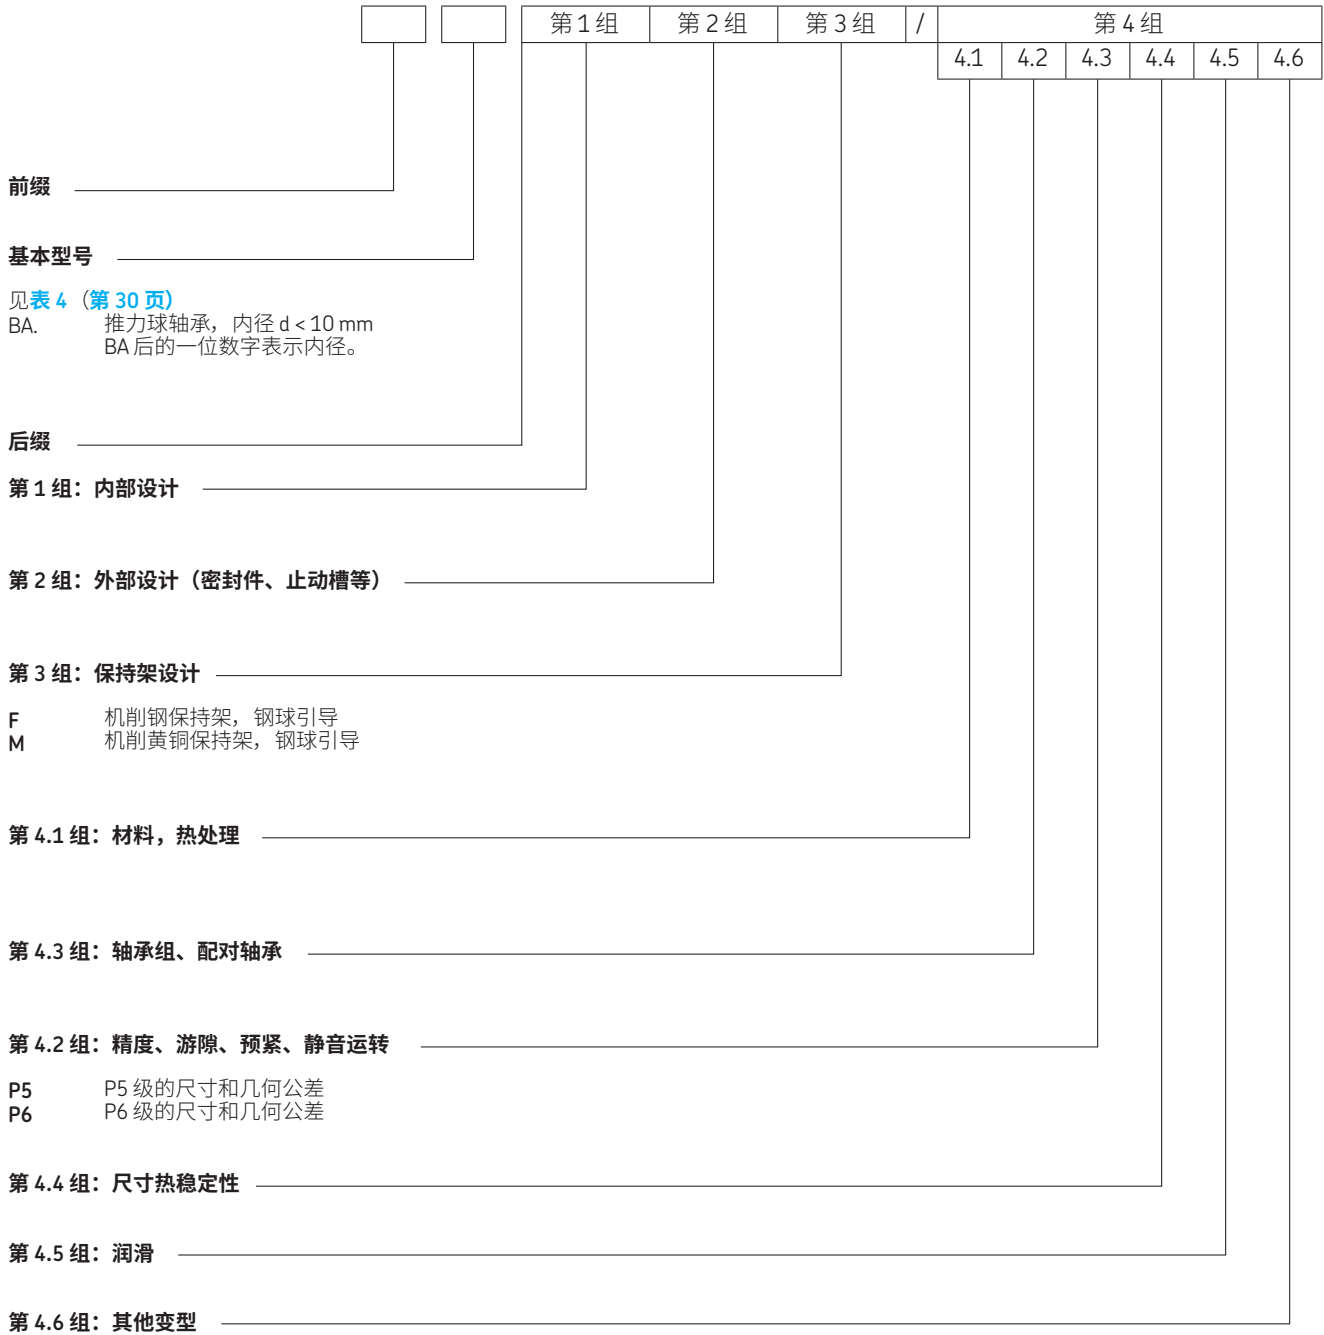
| | | 第 1 组 | 第 2 组 | 第 3 组 | / | 第 4 组 |
|---|---|---|---|---|---|---|

| 4.1 | 4.2 | 4.3 | 4.4 | 4.5 | 4.6 |
|---|---|---|---|---|---|

前缀

基本型号

见表 4（第 30 页）
BA. 推力球轴承，内径 d < 10 mm
BA 后的一位数字表示内径。

后缀

第 1 组：内部设计

第 2 组：外部设计（密封件、止动槽等）

第 3 组：保持架设计

F 机削钢保持架，钢球引导
M 机削黄铜保持架，钢球引导

第 4.1 组：材料，热处理

第 4.3 组：轴承组、配对轴承

第 4.2 组：精度、游隙、预紧、静音运转

P5 P5 级的尺寸和几何公差
P6 P6 级的尺寸和几何公差

第 4.4 组：尺寸热稳定性

第 4.5 组：润滑

第 4.6 组：其他变型